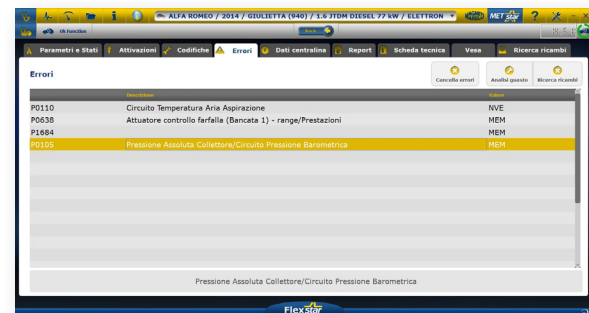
ALFA ROMEO / 2014 / GIULIETTA (940) / 1.6 JTDM DIESEL 77 kW / ELETTRON

MET star

OK Function

Back

Parametri e Stati | Attivazioni | Codifiche | Errori | Dati centralina | Report | Scheda tecnica | Vesa | Ricerca ricambi

Errori

Cancella errori

Analisi guasto

Ricerca ricambi

| | Descrizione | Valore |
|---|---|---|
| P0110 | Circuito Temperatura Aria Aspirazione | NVE |
| P0638 | Attuatore controllo farfalla (Bancata 1) - range/Prestazioni | MEM |
| P1684 | | MEM |
| P0105 | Pressione Assoluta Collettore/Circuito Pressione Barometrica | MEM |

Pressione Assoluta Collettore/Circuito Pressione Barometrica

Flex star